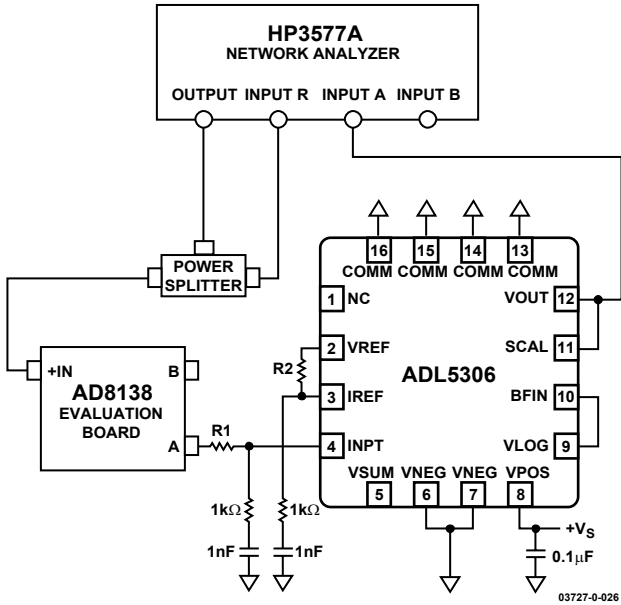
HP3577A
NETWORK ANALYZER

OUTPUT INPUT R INPUT A INPUT B

16 15 14 13
COMM COMM COMM COMM

POWER SPLITTER

1 NC
2 VREF
3 IREF
4 INPT
ADL5306
12 VOUT
11 SCAL
10 BFIN
9 VLOG
VSUM 5
VNEG 6
VNEG 7
VPOS 8

R2

+IN B
AD8138
EVALUATION BOARD
A

R1

1kΩ
1kΩ
1nF
1nF

$+V_S$
$0.1\mu F$

03727-0-026